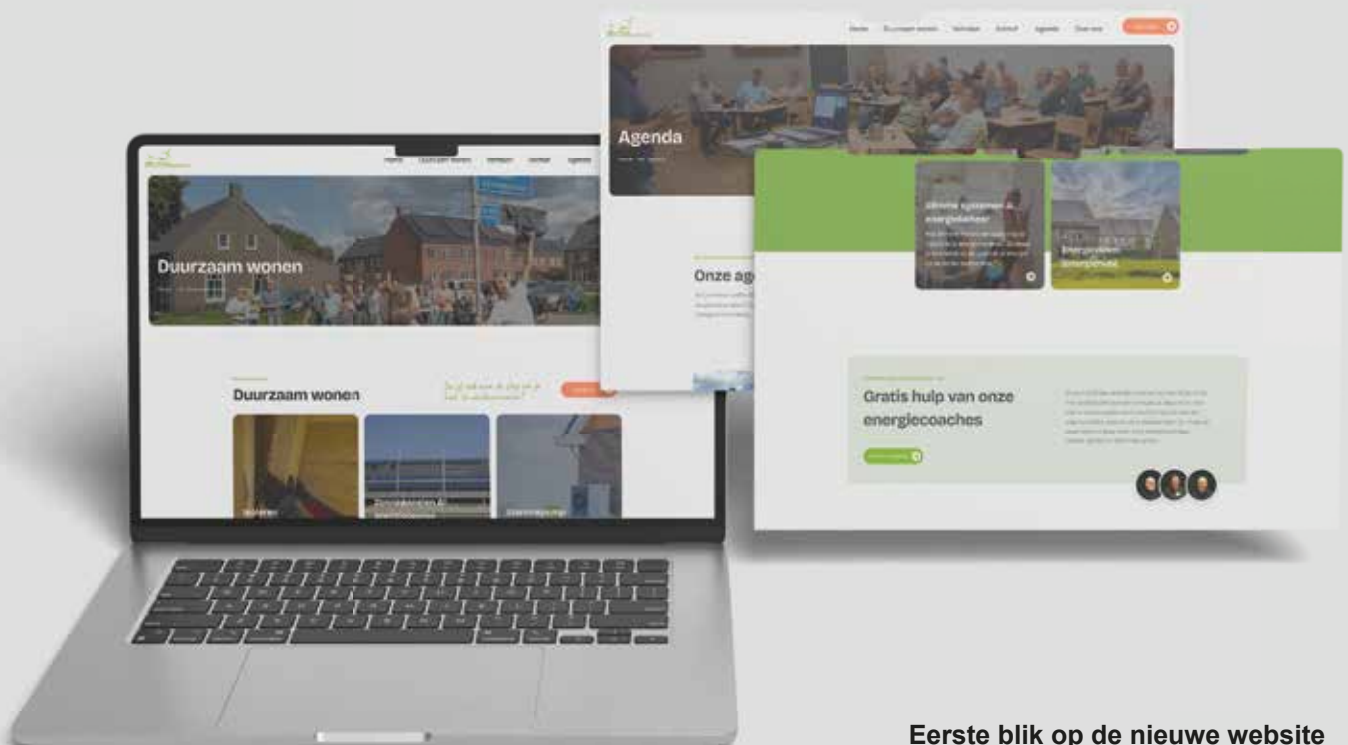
Home Duurzaam wonen Verhalen Archief Agenda Over ons

Agenda

Onze ag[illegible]

Slimme systemen & energiebeheer

Energieneutrale dorpshuis

Gratis hulp van onze energiecoaches

Home Duurzaam wonen Verhalen Archief Agenda

Duurzaam wonen

Duurzaam wonen

Isoleren

Zonnepanelen & thuisbatterij

Warmtepomp

Eerste blik op de nieuwe website